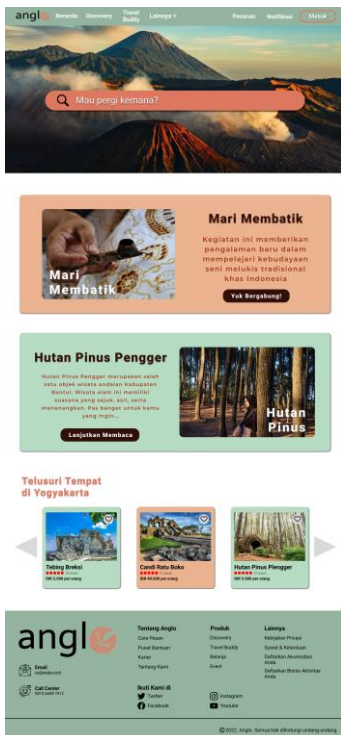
anglo Beranda Discovery Travel Buddy Lainnya Pesanan Notifikasi Masuk

Mau pergi kemana?

Mari Membatik

Mari Membatik

Kegiatan ini memberikan pengalaman baru dalam mempelajari kebudayaan seni melukis tradisional khas Indonesia

Yuk Bergabung!

Hutan Pinus Pengger

Hutan Pinus Pengger merupakan salah satu objek wisata andalan Kabupaten Bantul. Wisata alam ini memiliki suasana yang sejuk, asri, serta menenangkan. Pas banget untuk kamu yang ingin...

Lanjutkan Membaca

Hutan Pinus

Telusuri Tempat di Yogyakarta

Tebing Breksi
IDR 3.000 per orang

Candi Ratu Boko
IDR 40.000 per orang

Hutan Pinus Pengger
IDR 5.000 per orang

anglo

Email
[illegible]

Call Center
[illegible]

Tentang Anglo
Cara Pesan
Pusat Bantuan
Karier
Tentang Kami

Produk
Discovery
Travel Buddy
Belanja
Event

Lainnya
Kebijakan Privasi
Syarat & Ketentuan
Daftarkan Akomodasi Anda
Daftarkan Bisnis Aktivitas Anda

Ikuti Kami di
Twitter
Facebook
Instagram
Youtube

© 2022. Anglo. Semua hak dilindungi undang-undang